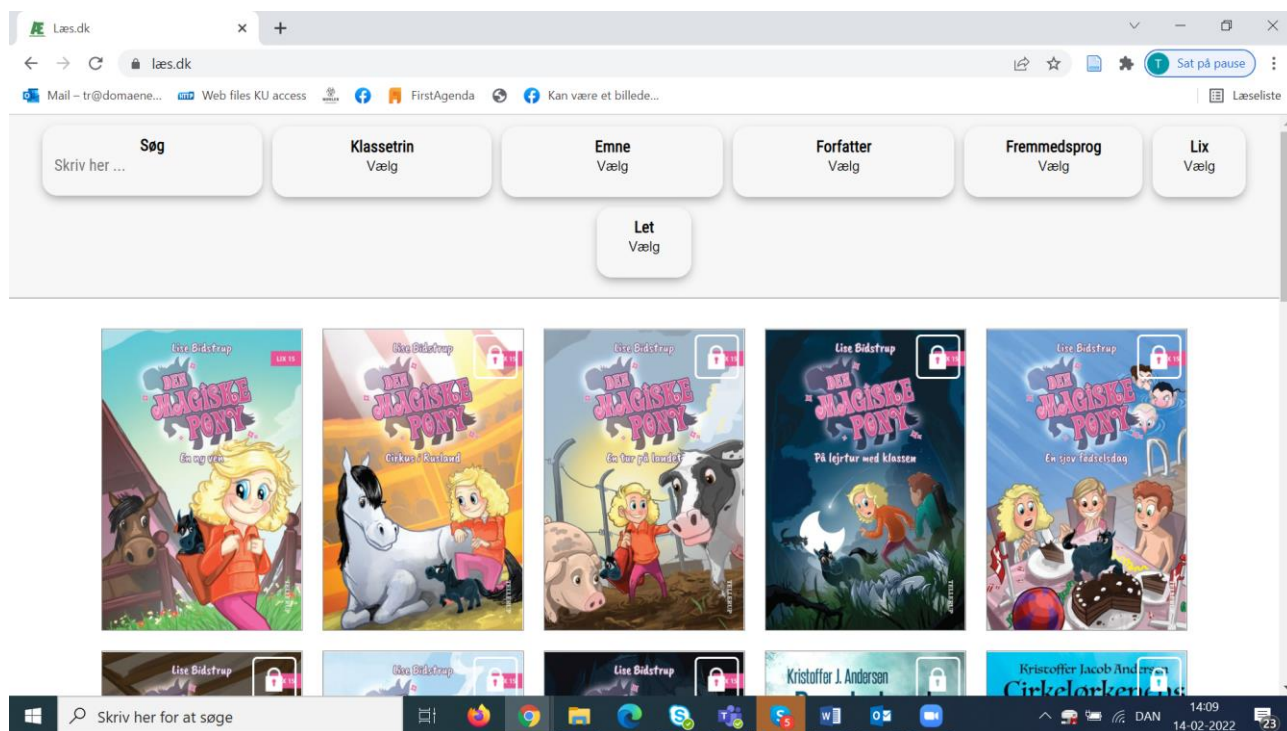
Læs.dk
læs.dk
Sat på pause
Mail – tr@domaene... Web files KU access FirstAgenda Kan være et billede...
Læseliste

Søg
Skriv her ...
Klassetrin
Vælg
Emne
Vælg
Forfatter
Vælg
Fremmedsprog
Vælg
Lix
Vælg
Let
Vælg

Lise Bidstrup
LIX 15
DEN MAGISKE PONY
En ny ven

Lise Bidstrup
DEN MAGISKE PONY
Cirkus i Rusland

Lise Bidstrup
DEN MAGISKE PONY
En tur på landet

Lise Bidstrup
DEN MAGISKE PONY
På lejrtur med klassen

Lise Bidstrup
DEN MAGISKE PONY
En sjov fødselsdag

Lise Bidstrup
Lise Bidstrup
Lise Bidstrup
Kristoffer J. Andersen
Kristoffer Jacob Andersen
Cirkeløkken

Skriv her for at søge
DAN
14:09
14-02-2022
23